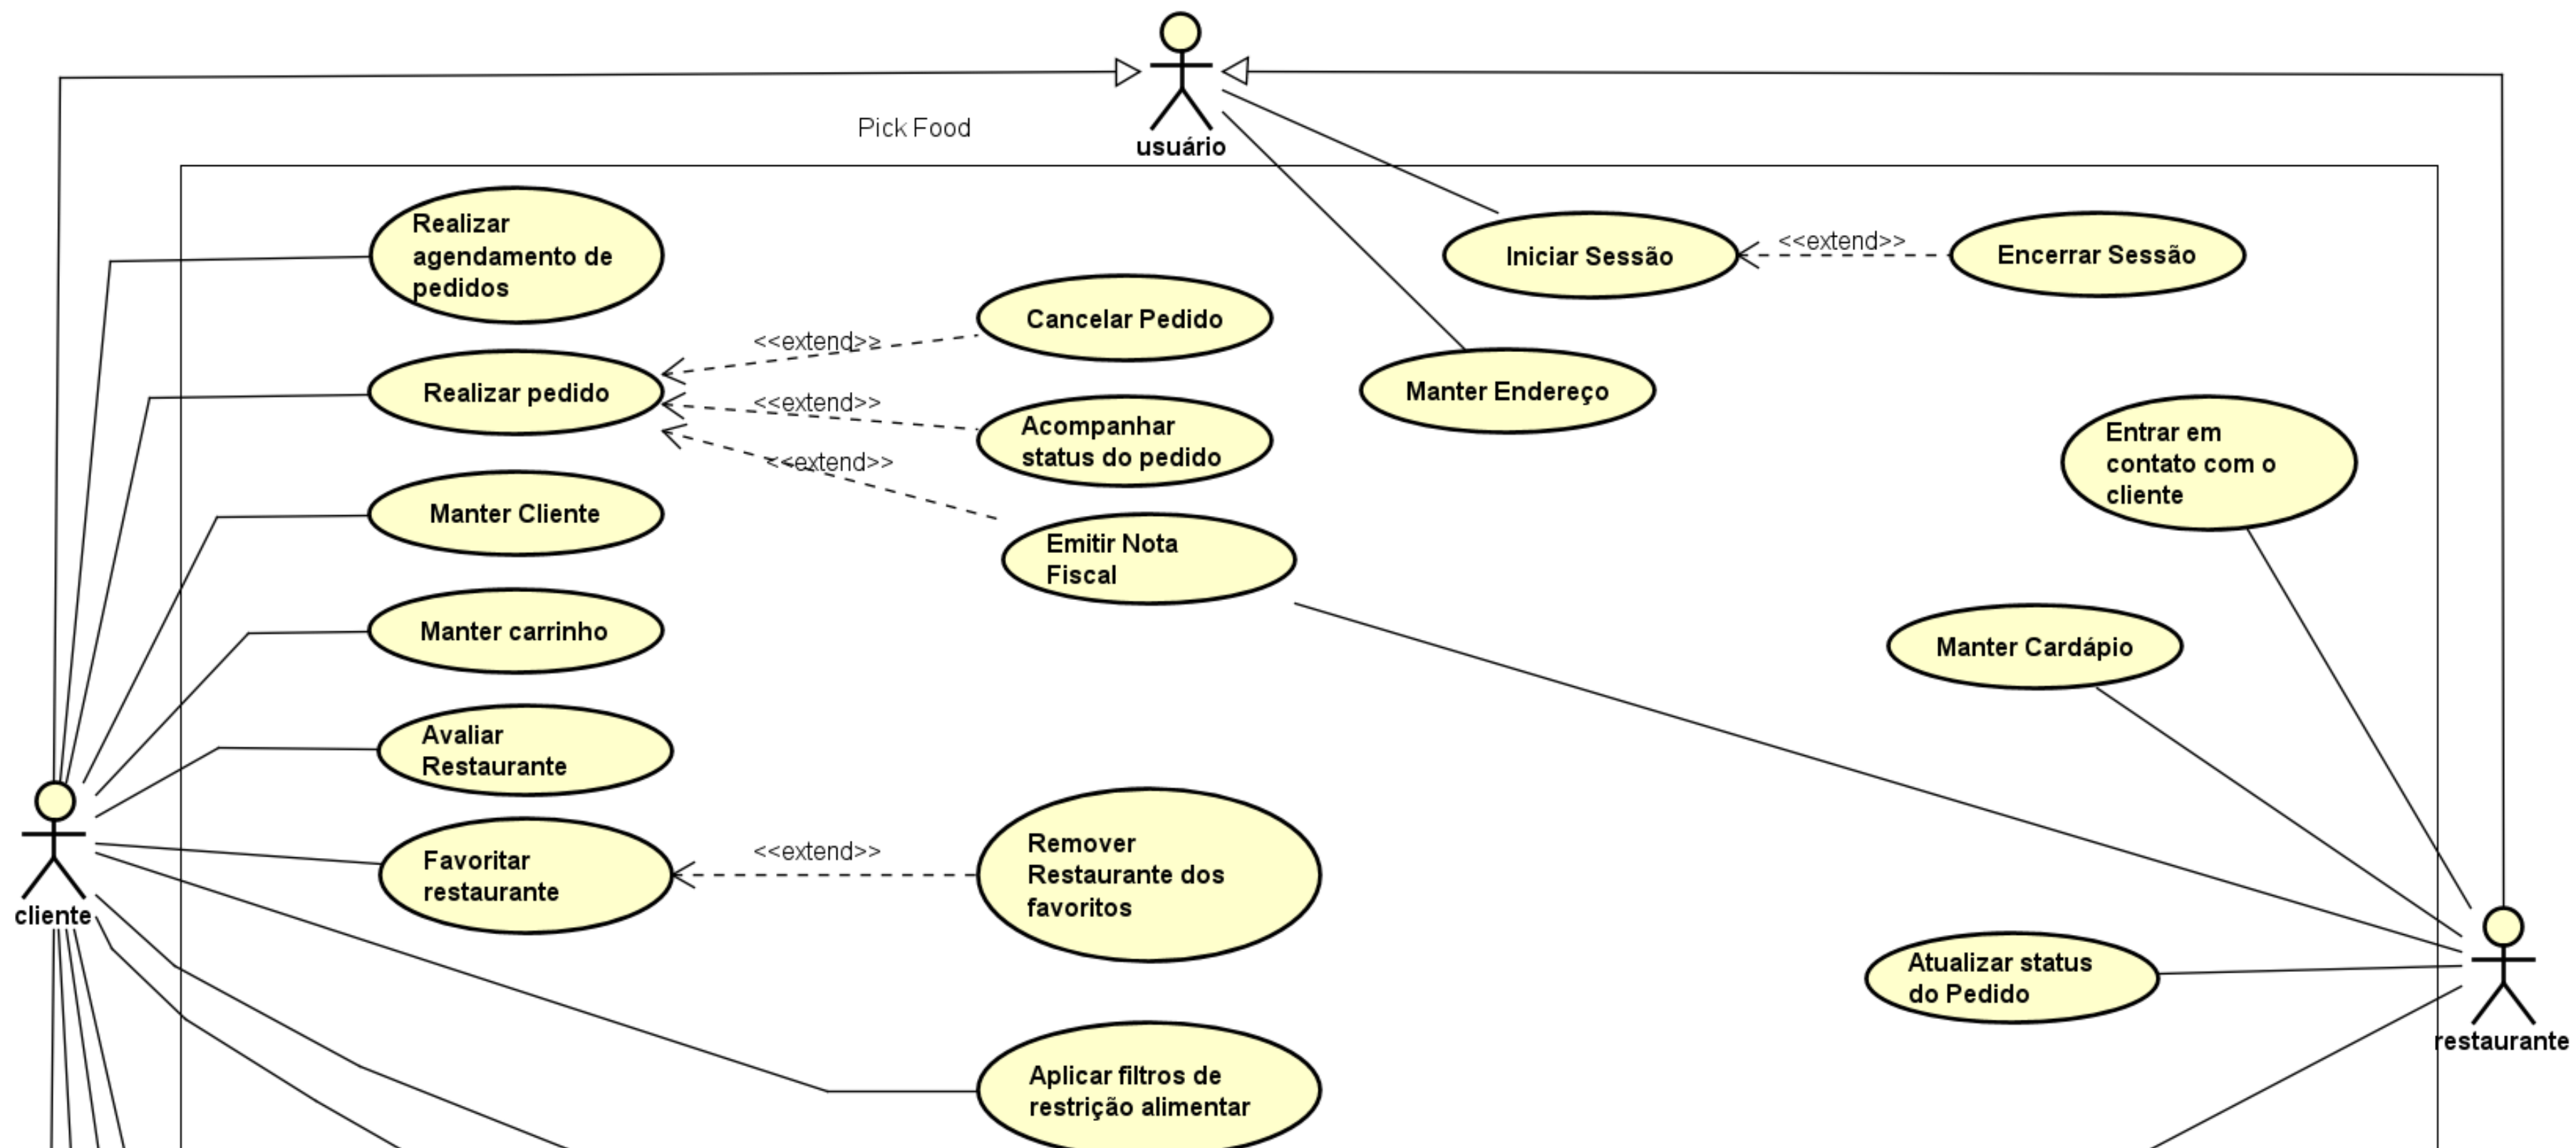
usuário

Pick Food

Realizar agendamento de pedidos

Iniciar Sessão

<<extend>>

Encerrar Sessão

Cancelar Pedido

<<extend>>

Realizar pedido

<<extend>>

Manter Endereço

Acompanhar status do pedido

<<extend>>

Entrar em contato com o cliente

Manter Cliente

Emitir Nota Fiscal

Manter carrinho

Manter Cardápio

Avaliar Restaurante

Favoritar restaurante

<<extend>>

Remover Restaurante dos favoritos

cliente

Atualizar status do Pedido

restaurante

Aplicar filtros de restrição alimentar